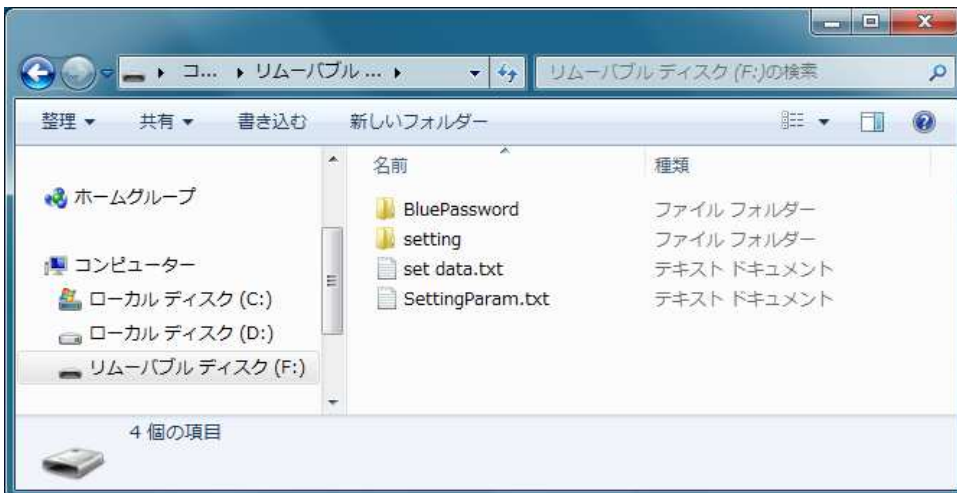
コ... ▸ リムーバブル ... ▸

リムーバブル ディスク (F:)の検索

整理 ▾ 共有 ▾ 書き込む 新しいフォルダー

ホームグループ

コンピューター

ローカル ディスク (C:)

ローカル ディスク (D:)

リムーバブル ディスク (F:)

| 名前 | 種類 |
|---|---|
| BluePassword | ファイル フォルダー |
| setting | ファイル フォルダー |
| set data.txt | テキスト ドキュメント |
| SettingParam.txt | テキスト ドキュメント |

4 個の項目